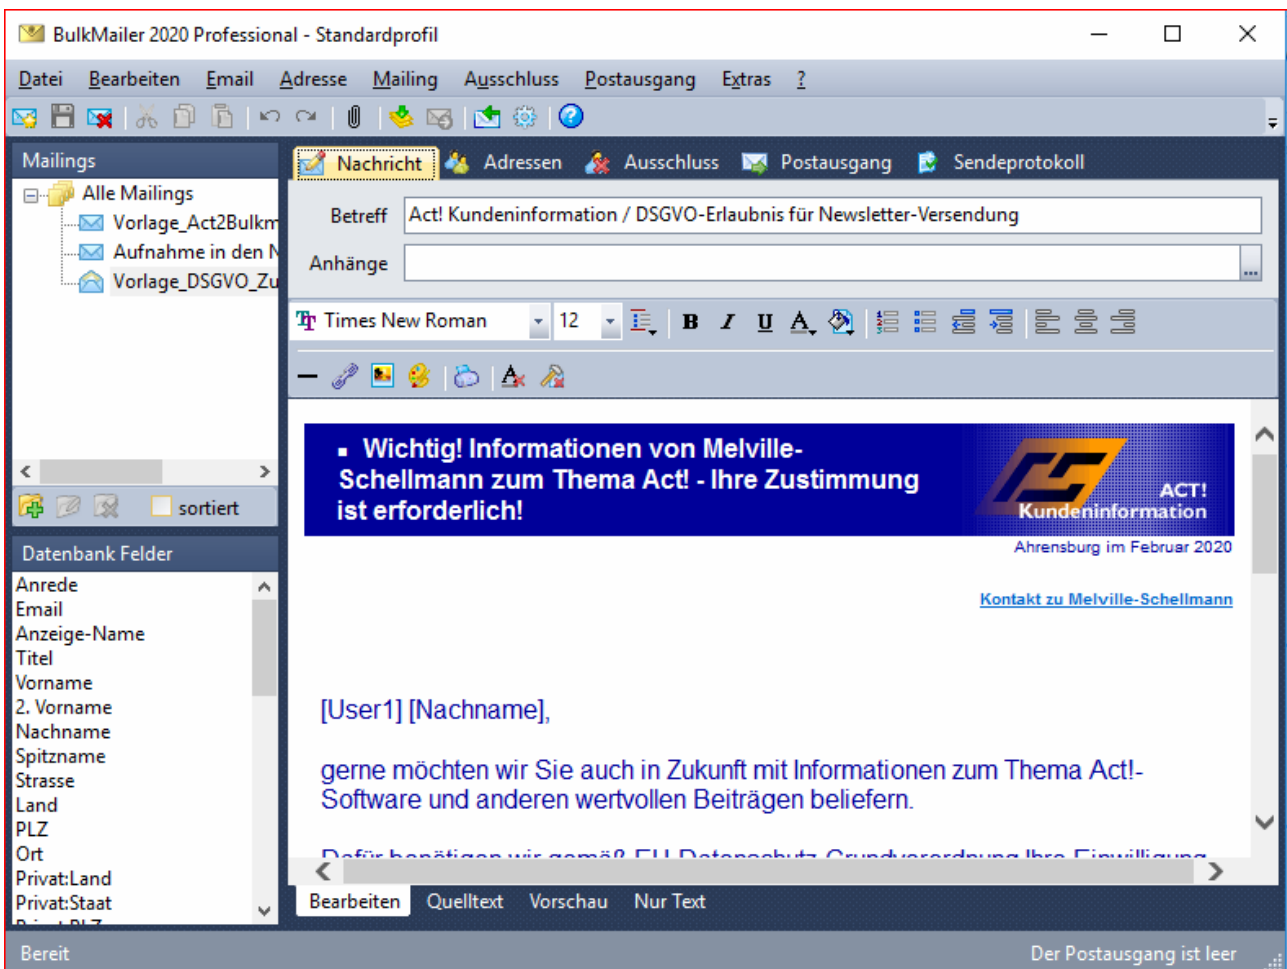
BulkMailer 2020 Professional - Standardprofil

Datei Bearbeiten Email Adresse Mailing Ausschluss Postausgang Extras ?

Mailings

Alle Mailings
Vorlage_Act2Bulkm
Aufnahme in den N
Vorlage_DSGVO_Zu

sortiert

Datenbank Felder

Anrede
Email
Anzeige-Name
Titel
Vorname
2. Vorname
Nachname
Spitzname
Strasse
Land
PLZ
Ort
Privat:Land
Privat:Staat
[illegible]

Nachricht Adressen Ausschluss Postausgang Sendeprotokoll

Betreff Act! Kundeninformation / DSGVO-Erlaubnis für Newsletter-Versendung

Anhänge

Times New Roman 12

Wichtig! Informationen von Melville-Schellmann zum Thema Act! - Ihre Zustimmung ist erforderlich!

ACT! Kundeninformation

Ahrensburg im Februar 2020

Kontakt zu Melville-Schellmann

[User1] [Nachname],

gerne möchten wir Sie auch in Zukunft mit Informationen zum Thema Act!-Software und anderen wertvollen Beiträgen beliefern.

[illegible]

Bearbeiten Quelltext Vorschau Nur Text

Bereit

Der Postausgang ist leer